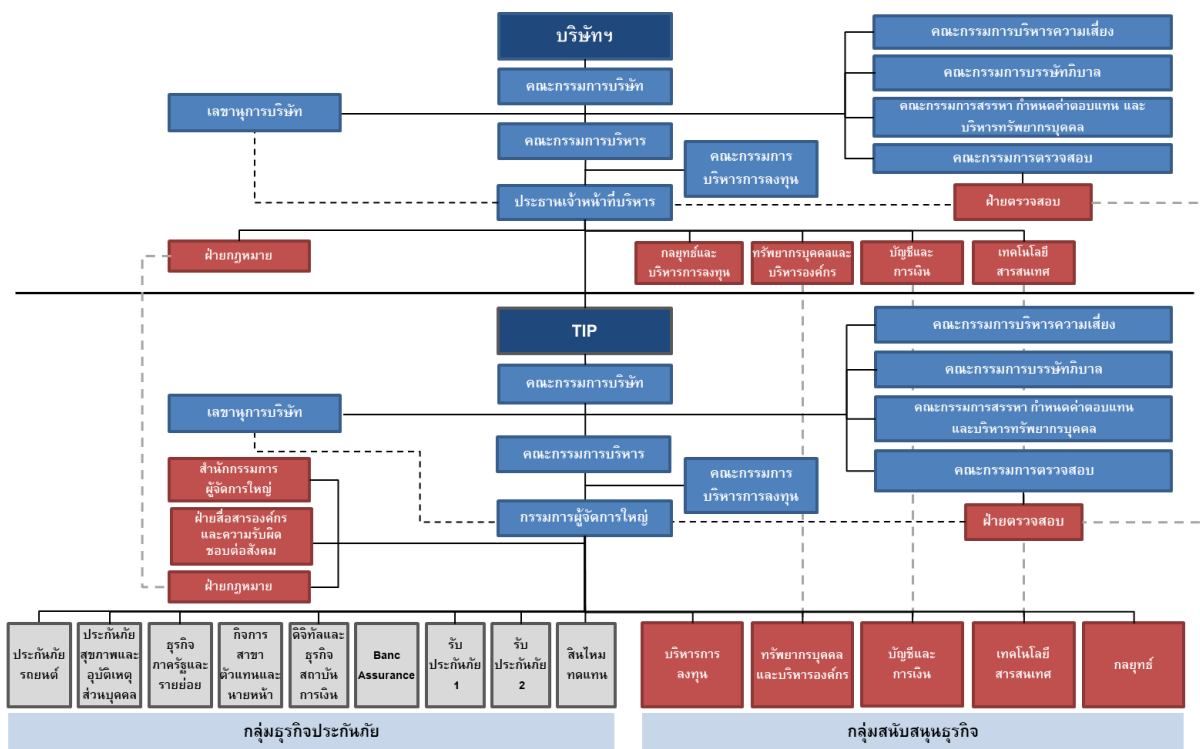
บริษัทฯ

คณะกรรมการบริษัท

เลขานุการบริษัท

คณะกรรมการบริหาร

คณะกรรมการบริหารการลงทุน

ประธานเจ้าหน้าที่บริหาร

คณะกรรมการบริหารความเสี่ยง

คณะกรรมการบรรษัทภิบาล

คณะกรรมการสรรหา กำหนดค่าตอบแทน และบริหารทรัพยากรบุคคล

คณะกรรมการตรวจสอบ

ฝ่ายตรวจสอบ

ฝ่ายกฎหมาย

กลยุทธ์และบริหารการลงทุน

ทรัพยากรบุคคลและบริหารองค์กร

บัญชีและการเงิน

เทคโนโลยีสารสนเทศ

TIP

คณะกรรมการบริษัท

เลขานุการบริษัท

คณะกรรมการบริหาร

คณะกรรมการบริหารการลงทุน

กรรมการผู้จัดการใหญ่

คณะกรรมการบริหารความเสี่ยง

คณะกรรมการบรรษัทภิบาล

คณะกรรมการสรรหา กำหนดค่าตอบแทนและบริหารทรัพยากรบุคคล

คณะกรรมการตรวจสอบ

ฝ่ายตรวจสอบ

สำนักกรรมการผู้จัดการใหญ่

ฝ่ายสื่อสารองค์กรและความรับผิดชอบต่อสังคม

ฝ่ายกฎหมาย

ประกันภัยรถยนต์

ประกันภัยสุขภาพและอุบัติเหตุส่วนบุคคล

ธุรกิจภาครัฐและรายย่อย

กิจการสาขาตัวแทนและนายหน้า

ดิจิทัลและธุรกิจสถาบันการเงิน

Banc Assurance

รับประกันภัย 1

รับประกันภัย 2

สินไหมทดแทน

บริหารการลงทุน

ทรัพยากรบุคคลและบริหารองค์กร

บัญชีและการเงิน

เทคโนโลยีสารสนเทศ

กลยุทธ์

กลุ่มธุรกิจประกันภัย

กลุ่มสนับสนุนธุรกิจ